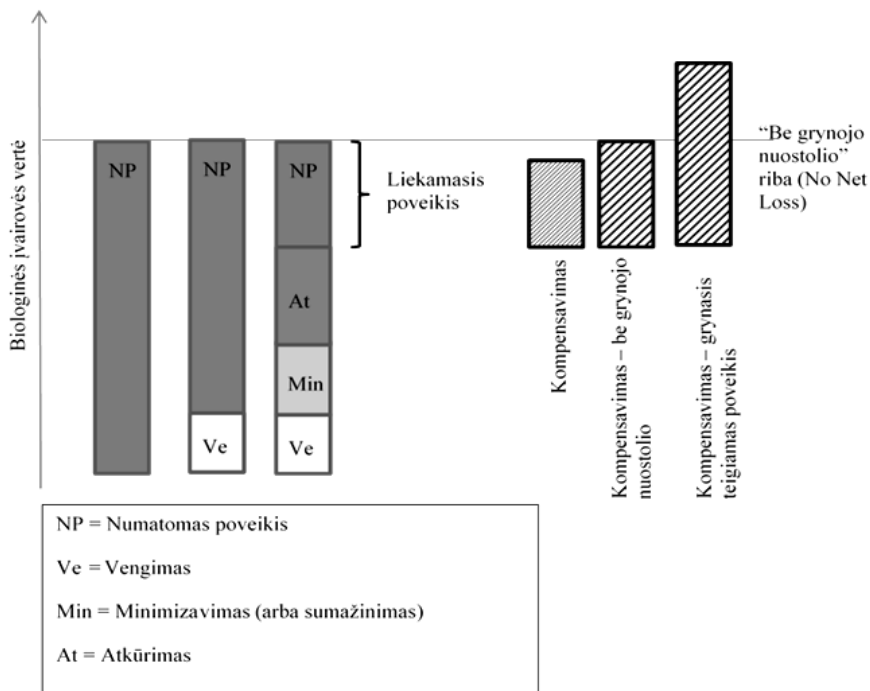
Biologinės įvairovės vertė

NP

NP

Ve

NP

At

Min

Ve

Liekamasis poveikis

Kompensavimas

Kompensavimas – be grynojo nuostolio

Kompensavimas – grynasis teigiamas poveikis

“Be grynojo nuostolio” riba (No Net Loss)

NP = Numatomas poveikis

Ve = Vengimas

Min = Minimizavimas (arba sumažinimas)

At = Atkūrimas